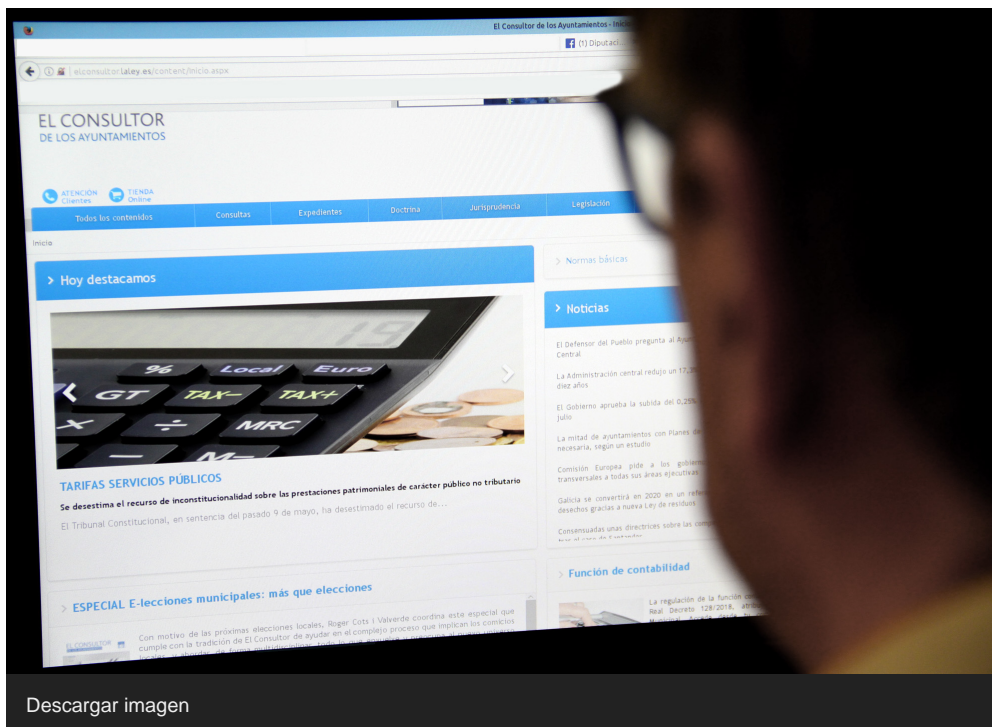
El Consultor de los Ayuntamientos - Inic

(1) Diputac

elconsultor.laley.es/content/inicio.aspx

EL CONSULTOR
DE LOS AYUNTAMIENTOS

ATENCIÓN Clientes
TIENDA Online

Todos los contenidos
Consultas
Expedientes
Doctrina
Jurisprudencia
Legislación

Inicio

Hoy destacamos

96 Local Euro
GT TAX− TAX+
MRC
M−

TARIFAS SERVICIOS PÚBLICOS

Se desestima el recurso de inconstitucionalidad sobre las prestaciones patrimoniales de carácter público no tributario

El Tribunal Constitucional, en sentencia del pasado 9 de mayo, ha desestimado el recurso de...

ESPECIAL E-lecciones municipales: más que elecciones

Con motivo de las próximas elecciones locales, Roger Cots i Valverde coordina este especial que cumple con la tradición de El Consultor de ayudar en el complejo proceso que implican los comicios locales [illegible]

Normas básicas

Noticias

El Defensor del Pueblo pregunta al Ayun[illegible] Central

La Administración central redujo un 17,3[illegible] diez años

El Gobierno aprueba la subida del 0,25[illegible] julio

La mitad de ayuntamientos con Planes de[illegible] necesaria, según un estudio

Comisión Europea pide a los gobier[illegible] transversales a todas sus áreas ejecutivas

Galicia se convertirá en 2020 en un refe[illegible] desechos gracias a nueva Ley de residuos

Consensuadas unas directrices sobre las comp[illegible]

Función de contabilidad

La regulación de la función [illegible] Real Decreto 128/2018, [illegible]

Descargar imagen